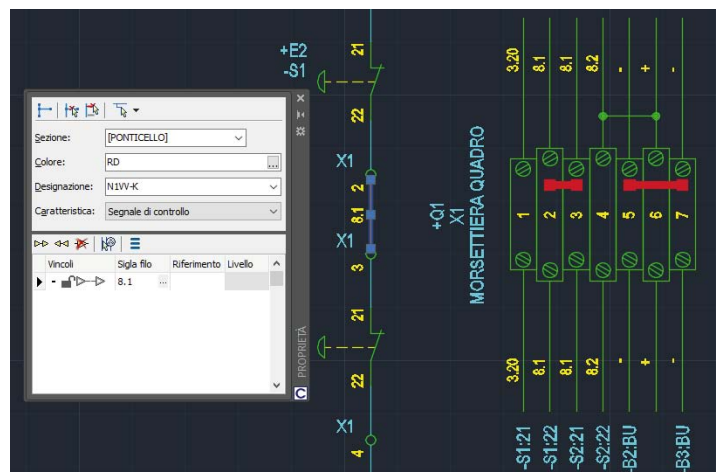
+E2
-S1

21

22

X1
2
8.1
X1
3

21

22

X1
4

Sezione: [PONTICELLO]
Colore: RD
Designazione: N1VV-K
Caratteristica: Segnale di controllo

| Vincoli | Sigla filo | Riferimento | Livello |
|---|---|---|---|
| | 8.1 | | |

PROPRIETÀ

+Q1
X1
MORSETTIERA QUADRO

3.20
8.1
8.1
8.2
-
+
-

1
2
3
4
5
6
7

3.20
8.1
8.1
8.2
-
+
-

-S1:21
-S1:22
-S2:21
-S2:22
-B2:BU
-B3:BU